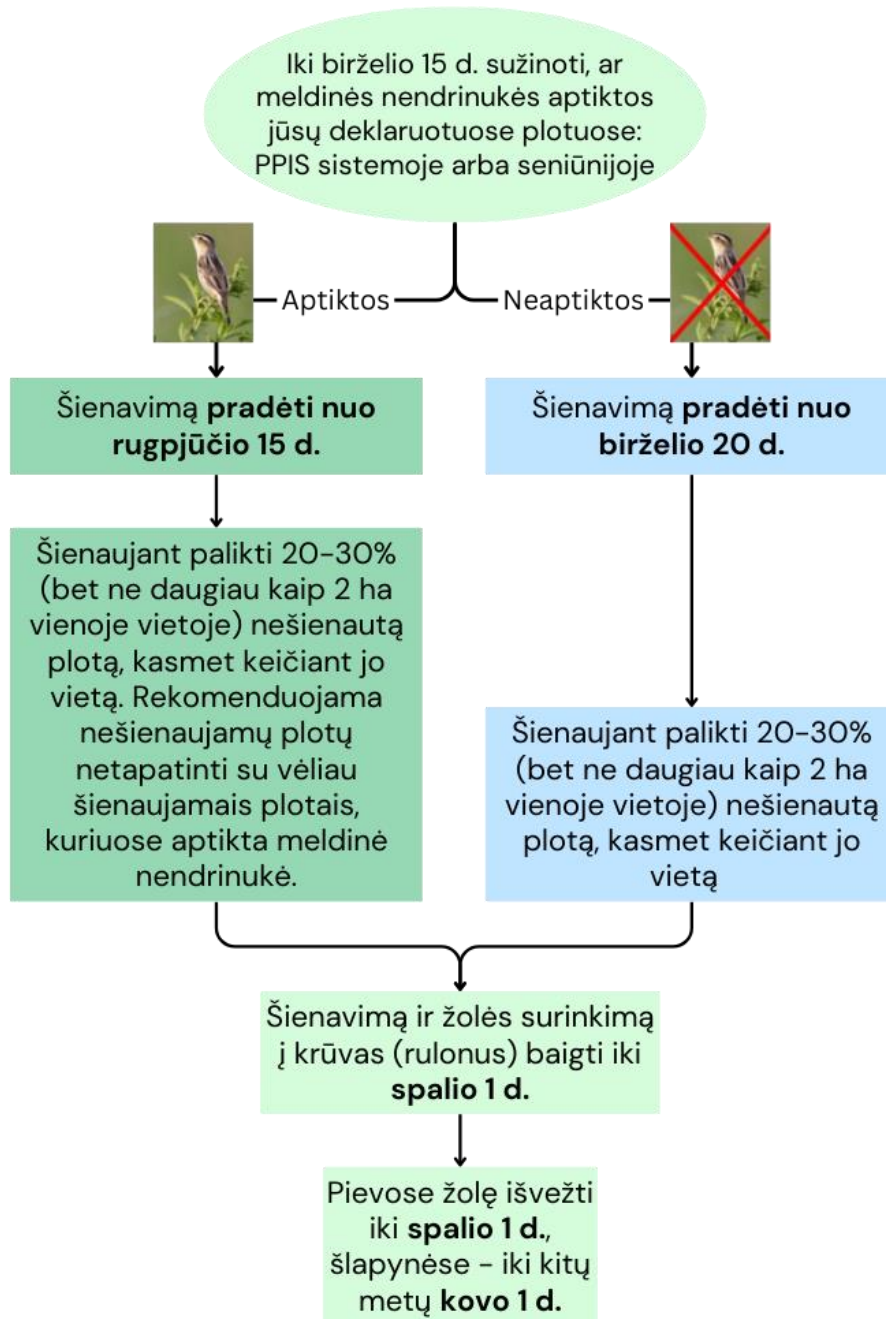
Iki birželio 15 d. sužinoti, ar meldinės nendrinukės aptiktos jūsų deklaruotuose plotuose: PPIS sistemoje arba seniūnijoje

Aptiktos

Neaptiktos

Šienavimą **pradėti nuo rugpjūčio 15 d.**

Šienaujant palikti 20-30% (bet ne daugiau kaip 2 ha vienoje vietoje) nešienautą plotą, kasmet keičiant jo vietą. Rekomenduojama nešienaujamų plotų netapatinti su vėliau šienaujamais plotais, kuriuose aptikta meldinė nendrinukė.

Šienavimą **pradėti nuo birželio 20 d.**

Šienaujant palikti 20-30% (bet ne daugiau kaip 2 ha vienoje vietoje) nešienautą plotą, kasmet keičiant jo vietą

Šienavimą ir žolės surinkimą į krūvas (rulonus) baigti iki **spalio 1 d.**

Pievose žolę išvežti iki **spalio 1 d.**, šlapynėse - iki kitų metų **kovo 1 d.**